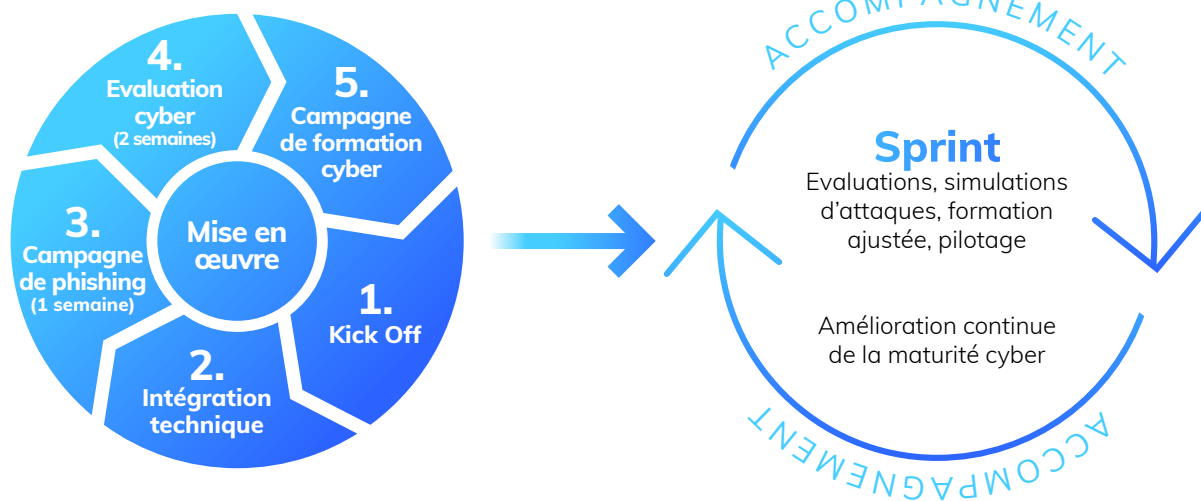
4.
Evaluation cyber
(2 semaines)

5.
Campagne de formation cyber

3.
Campagne de phishing
(1 semaine)

Mise en œuvre

1.
Kick Off

2.
Intégration technique

ACCOMPAGNEMENT

Sprint
Evaluations, simulations d'attaques, formation ajustée, pilotage

Amélioration continue de la maturité cyber

ACCOMPAGNEMENT